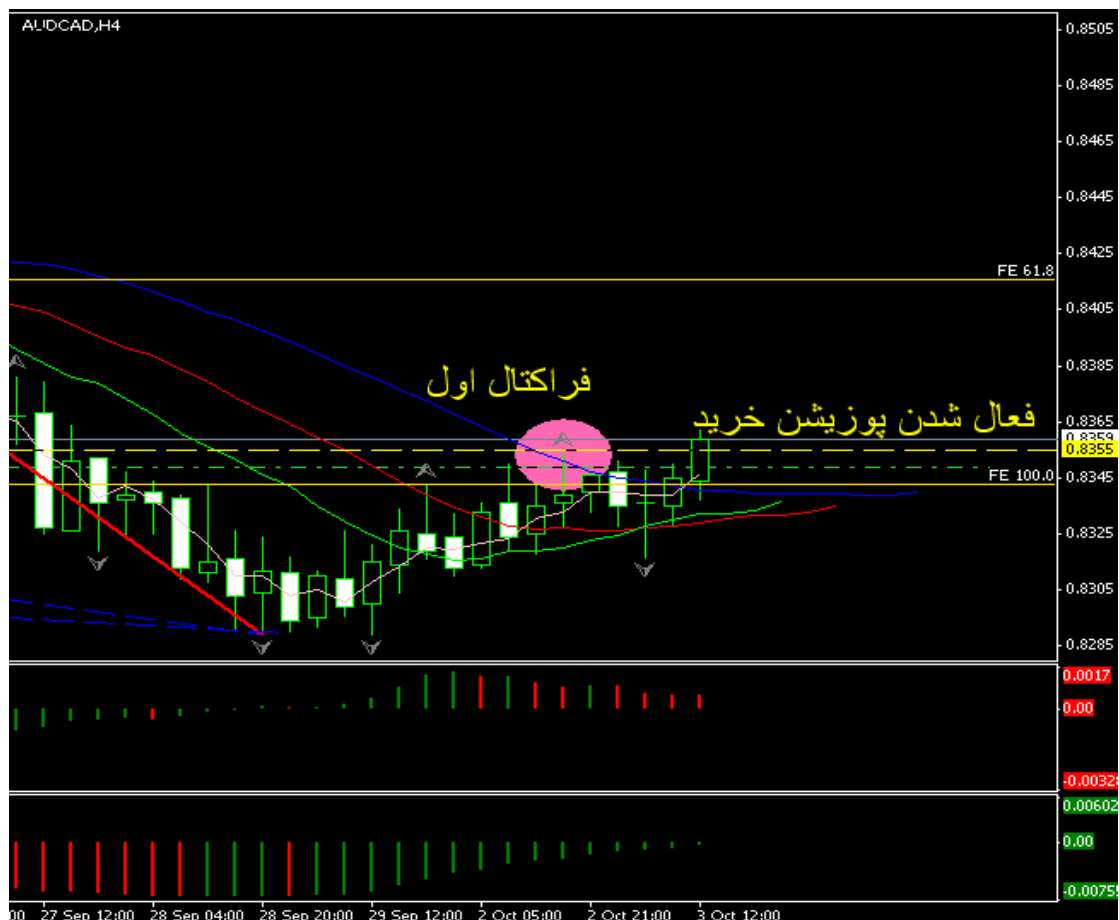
AUDCAD,H4

فراکتال اول

فعال شدن پوزیشن خرید

FE 61.8
FE 100.0

0.8505
0.8485
0.8465
0.8445
0.8425
0.8405
0.8385
0.8365
0.8359
0.8355
0.8345
0.8325
0.8305
0.8285

0.0017
0.00
-0.00328

0.00602
0.00
-0.00755

00 27 Sep 12:00 28 Sep 04:00 28 Sep 20:00 29 Sep 12:00 2 Oct 05:00 2 Oct 21:00 3 Oct 12:00